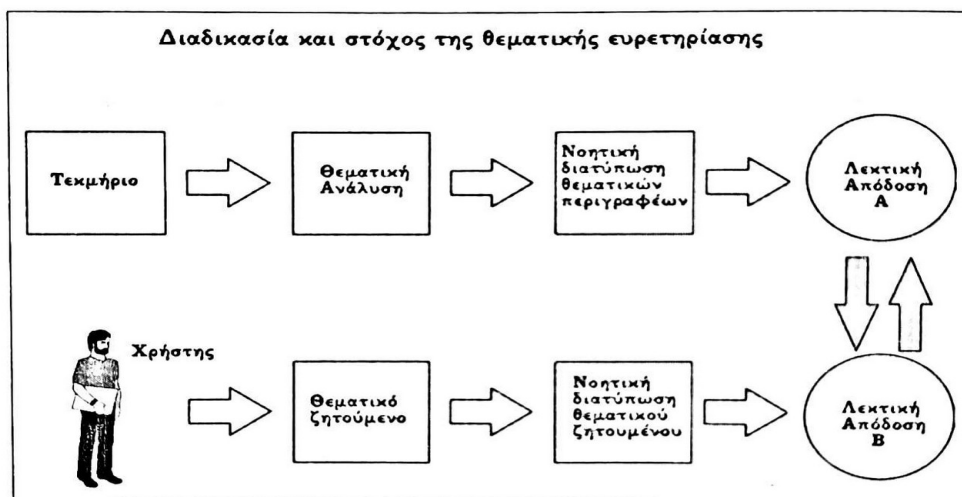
Διαδικασία και στόχος της θεματικής ευρετηρίασης

Τεκμήριο

Θεματική Ανάλυση

Νοητική διατύπωση θεματικών περιγραφέων

Λεκτική Απόδοση Α

Χρήστης

Θεματικό ζητούμενο

Νοητική διατύπωση θεματικού ζητουμένου

Λεκτική Απόδοση Β